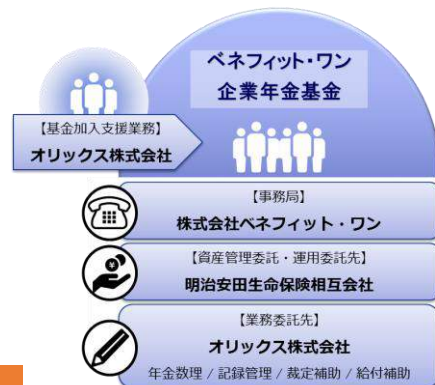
ベネフィット・ワン
企業年金基金

【基金加入支援業務】
オリックス株式会社

【事務局】
株式会社ベネフィット・ワン

【資産管理委託・運用委託先】
明治安田生命保険相互会社

【業務委託先】
オリックス株式会社
年金数理 / 記録管理 / 裁定補助 / 給付補助